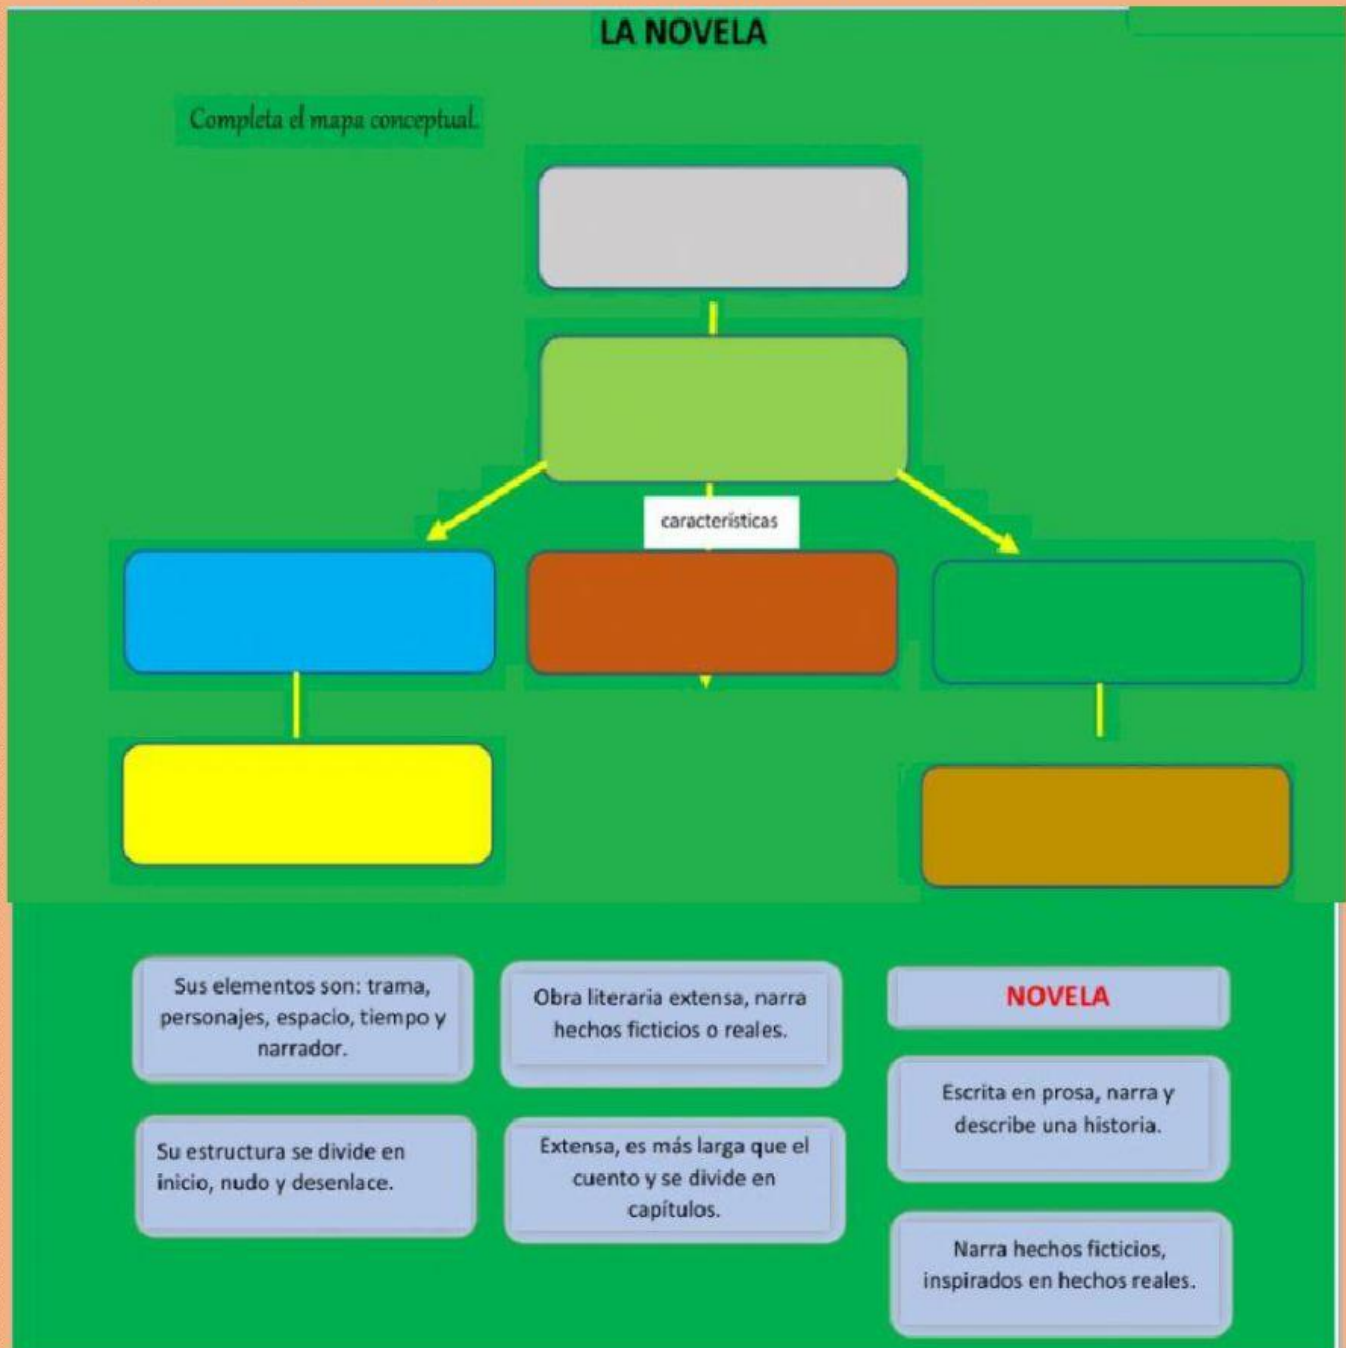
LA NOVELA

Completa el mapa conceptual.

características

Sus elementos son: trama, personajes, espacio, tiempo y narrador.

Obra literaria extensa, narra hechos ficticios o reales.

NOVELA

Su estructura se divide en inicio, nudo y desenlace.

Extensa, es más larga que el cuento y se divide en capítulos.

Escrita en prosa, narra y describe una historia.

Narra hechos ficticios, inspirados en hechos reales.